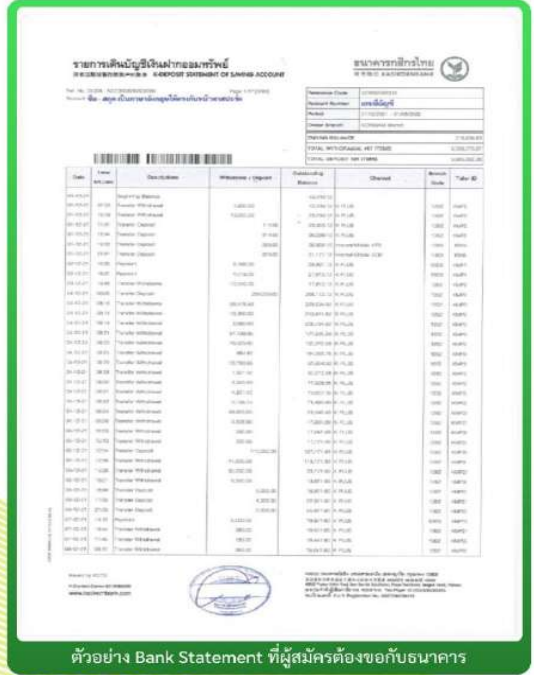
รายการเดินบัญชีเงินฝากออมทรัพย์
E-DEPOSIT STATEMENT OF SAVINGS ACCOUNT

ธนาคารกสิกรไทย
KASIKORNBANK

| Date | Time | Descriptions | Withdrawal / Deposit | Outstanding Balance | Channel | Branch Code | Teller ID |
|---|---|---|---|---|---|---|---|
| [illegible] | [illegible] | Beginning Balance | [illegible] | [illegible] | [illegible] | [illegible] | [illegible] |

www.kasikornbank.com

ตัวอย่าง Bank Statement ที่ผู้สมัครต้องขอกับธนาคาร